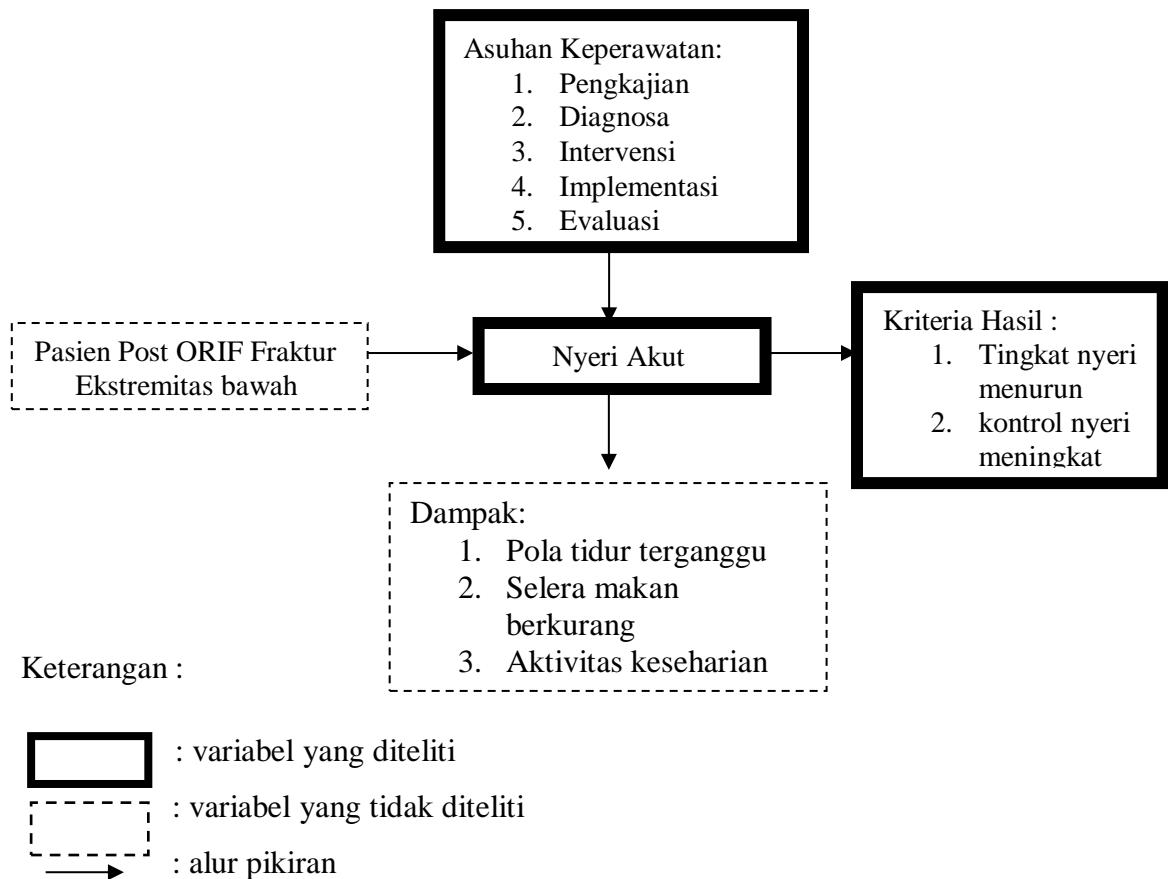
Asuhan Keperawatan:
1. Pengkajian
2. Diagnosa
3. Intervensi
4. Implementasi
5. Evaluasi

Pasien Post ORIF Fraktur Ekstremitas bawah

Nyeri Akut

Kriteria Hasil :
1. Tingkat nyeri menurun
2. kontrol nyeri meningkat

Dampak:
1. Pola tidur terganggu
2. Selera makan berkurang
3. Aktivitas keseharian

Keterangan :

: variabel yang diteliti

: variabel yang tidak diteliti

: alur pikiran